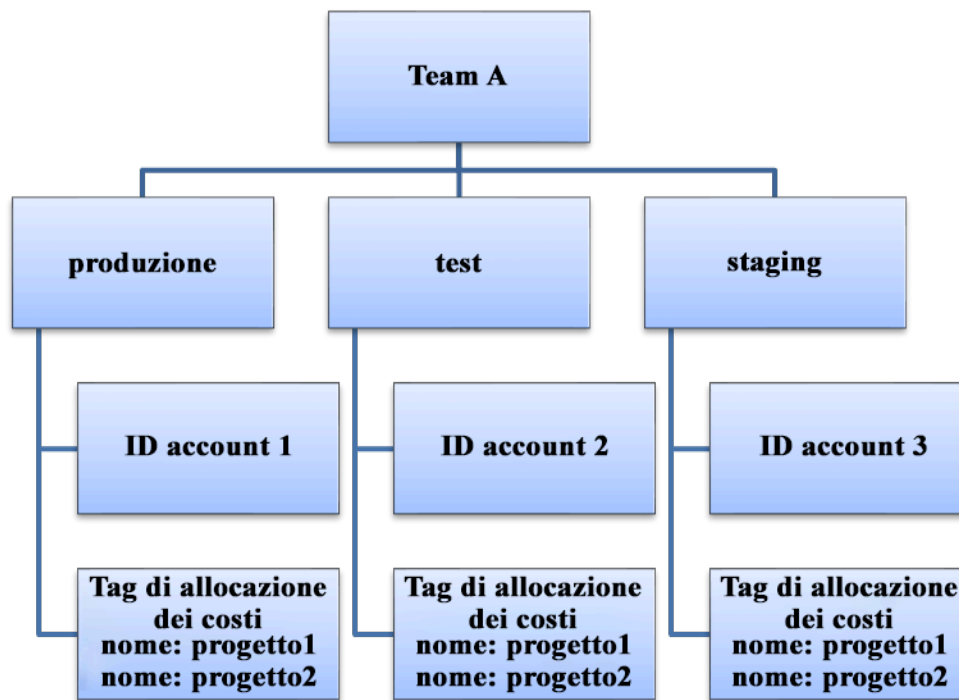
Team A

produzione

test

staging

ID account 1

Tag di allocazione dei costi
nome: progetto1
nome: progetto2

ID account 2

Tag di allocazione dei costi
nome: progetto1
nome: progetto2

ID account 3

Tag di allocazione dei costi
nome: progetto1
nome: progetto2